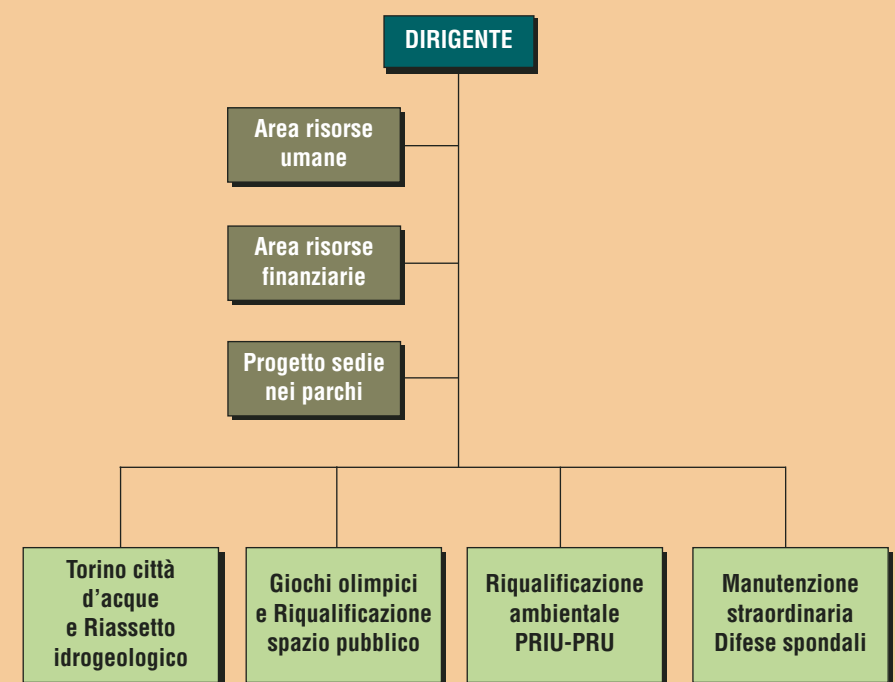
DIRIGENTE

Area risorse umane

Area risorse finanziarie

Progetto sedi nei parchi

Torino città d'acque e Riassetto idrogeologico

Giochi olimpici e Riqualificazione spazio pubblico

Riqualificazione ambientale PRIU-PRU

Manutenzione straordinaria Difese spondali